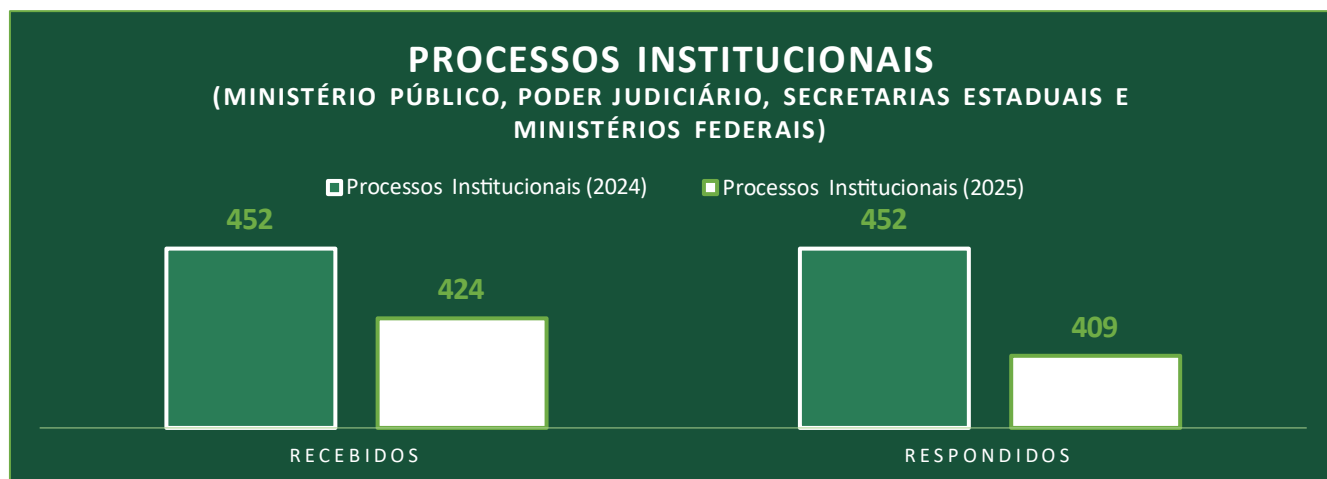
PROCESSOS INSTITUCIONAIS
(MINISTÉRIO PÚBLICO, PODER JUDICIÁRIO, SECRETARIAS ESTADUAIS E MINISTÉRIOS FEDERAIS)

Processos Institucionais (2024)
Processos Institucionais (2025)

452
424
452
409

RECEBIDOS
RESPONDIDOS